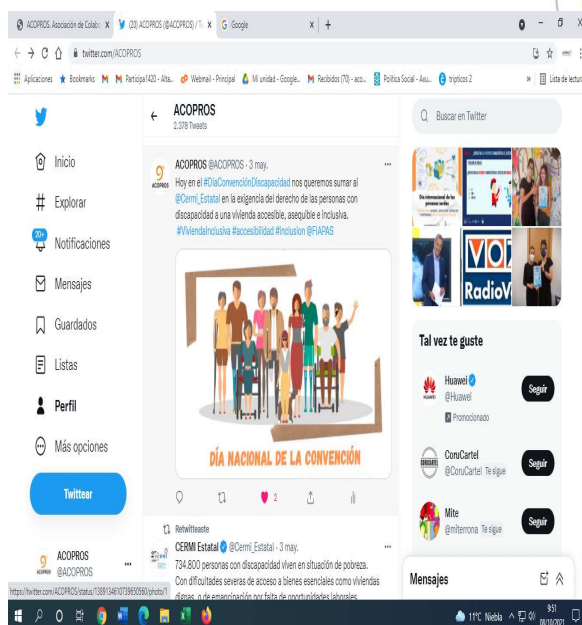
ACOPROS. Asociación de Colab ×
(20) ACOPROS (@ACOPROS) / Tw ×
Google ×
+

twitter.com/ACOPROS

Aplicaciones Bookmarks Participa1420 - Alta... Webmail - Principal Mi unidad - Google... Recibidos (70) - aco... Política Social - Asu... trípticos 2 » Lista de lectura

Inicio
Explorar
Notificaciones
Mensajes
Guardados
Listas
Perfil
Más opciones
Twittear

ACOPROS
@ACOPROS

ACOPROS
2.378 Tweets

ACOPROS @ACOPROS · 3 may.
Hoy en el #DíaConvenciónDiscapacidad nos queremos sumar al @Cermi_Estatal en la exigencia del derecho de las personas con discapacidad a una vivienda accesible, asequible e inclusiva. #ViviendaInclusiva #accesibilidad #Inclusion @FIAPAS

DÍA NACIONAL DE LA CONVENCIÓN

2

Retwitteaste
CERMI Estatal @Cermi_Estatal · 3 may.
734.800 personas con discapacidad viven en situación de pobreza. Con dificultades severas de acceso a bienes esenciales como viviendas dignas, o de emancipación por falta de oportunidades laborales

https://twitter.com/ACOPROS/status/1389134610739650560/photo/1

Buscar en Twitter

VOZ
RadioV

Tal vez te guste

Huawei
@Huawei
Promocionado
Seguir

CoruCartel
@CoruCartel Te sigue
Seguir

Mite
@miterrona Te sigue
Seguir

Mensajes

11°C Niebla 9:51 08/10/2021